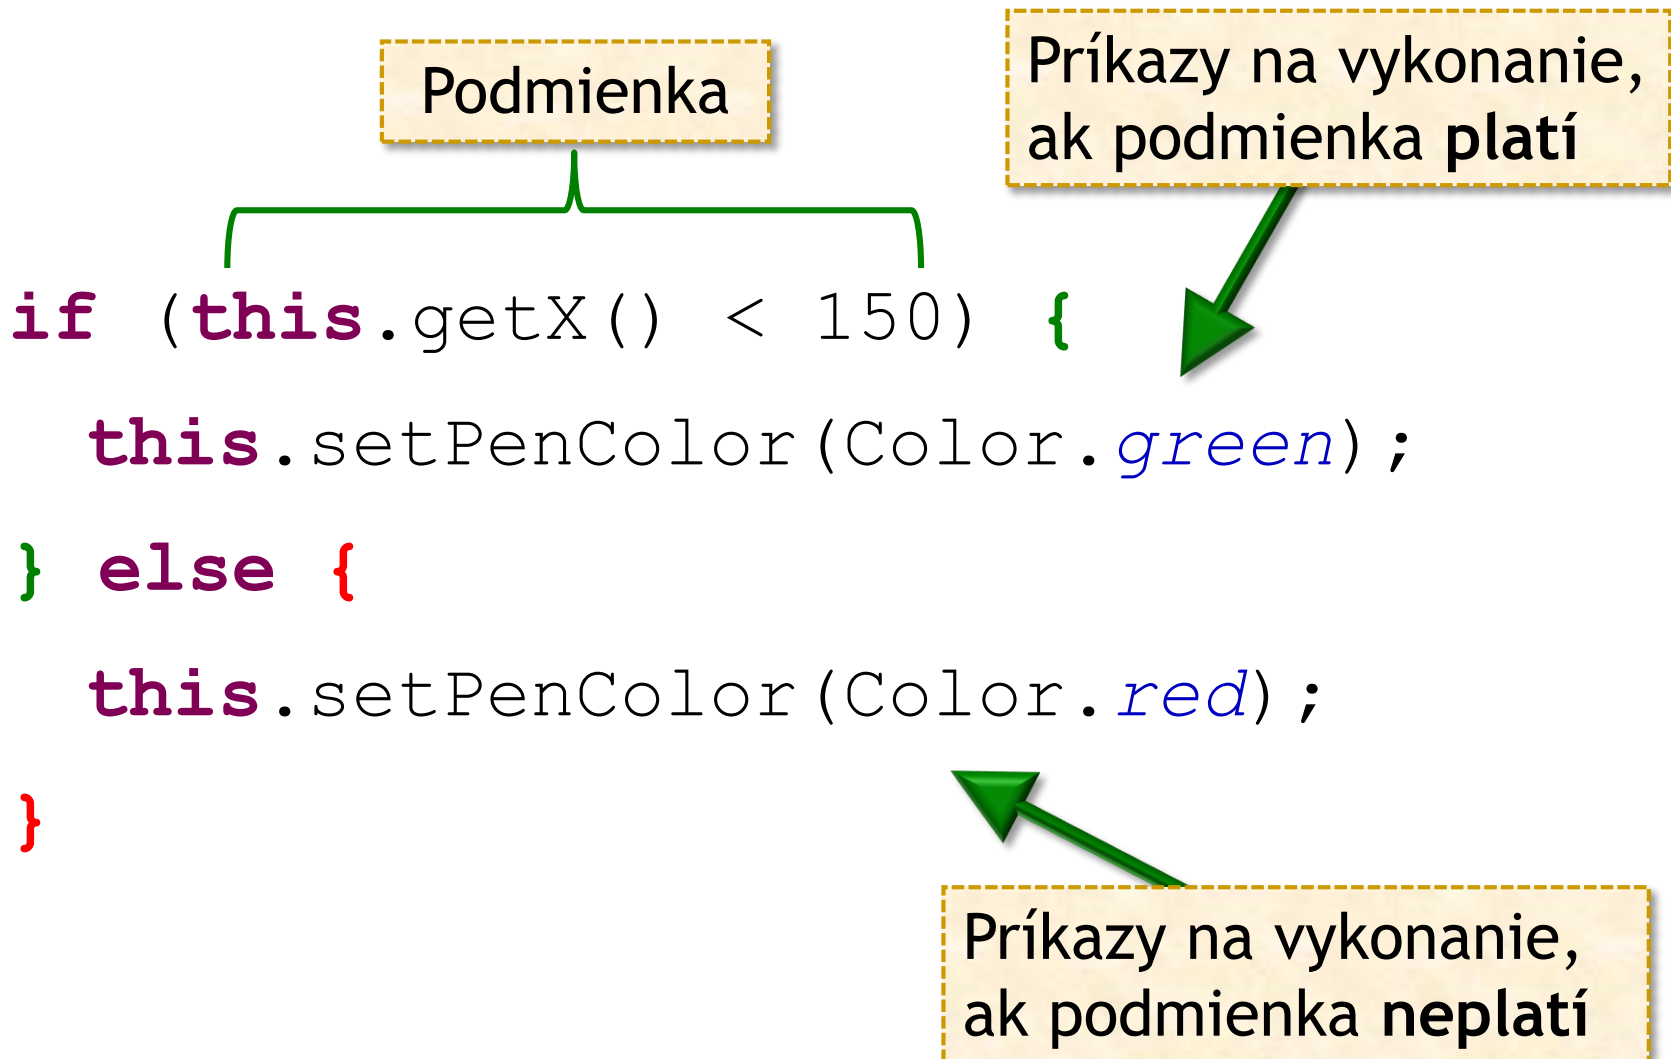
Podmienka

Príkazy na vykonanie, ak podmienka **platí**

```
if (this.getX() < 150) {
  this.setPenColor(Color.green);
} else {
  this.setPenColor(Color.red);
}
```

Príkazy na vykonanie, ak podmienka **neplatí**